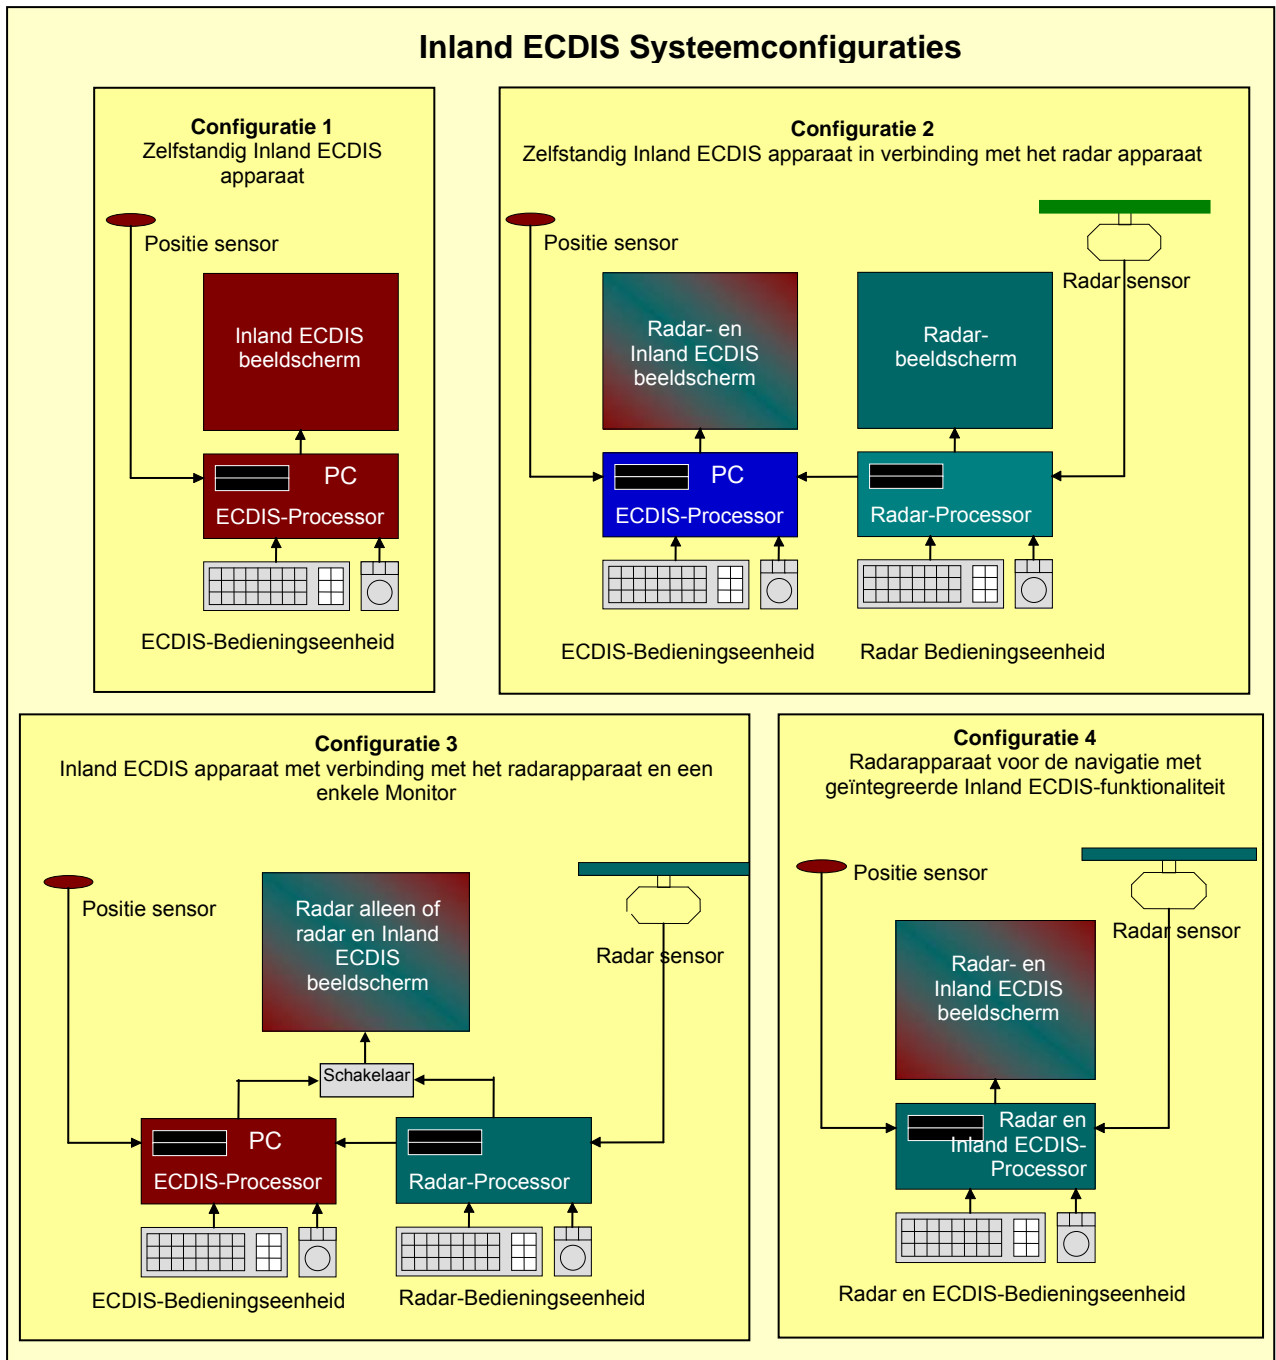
Inland ECDIS Systeemconfiguraties

Configuratie 1
Zelfstandig Inland ECDIS apparaat

Positie sensor

Inland ECDIS beeldscherm

PC
ECDIS-Processor

ECDIS-Bedieningseenheid

Configuratie 2
Zelfstandig Inland ECDIS apparaat in verbinding met het radar apparaat

Positie sensor

Radar sensor

Radar- en Inland ECDIS beeldscherm

Radar-beeldscherm

PC
ECDIS-Processor

Radar-Processor

ECDIS-Bedieningseenheid

Radar Bedieningseenheid

Configuratie 3
Inland ECDIS apparaat met verbinding met het radarapparaat en een enkele Monitor

Positie sensor

Radar alleen of radar en Inland ECDIS beeldscherm

Radar sensor

Schakelaar

PC
ECDIS-Processor

Radar-Processor

ECDIS-Bedieningseenheid

Radar-Bedieningseenheid

Configuratie 4
Radarapparaat voor de navigatie met geïntegreerde Inland ECDIS-funktionaliteit

Positie sensor

Radar sensor

Radar- en Inland ECDIS beeldscherm

Radar en Inland ECDIS-Processor

Radar en ECDIS-Bedieningseenheid